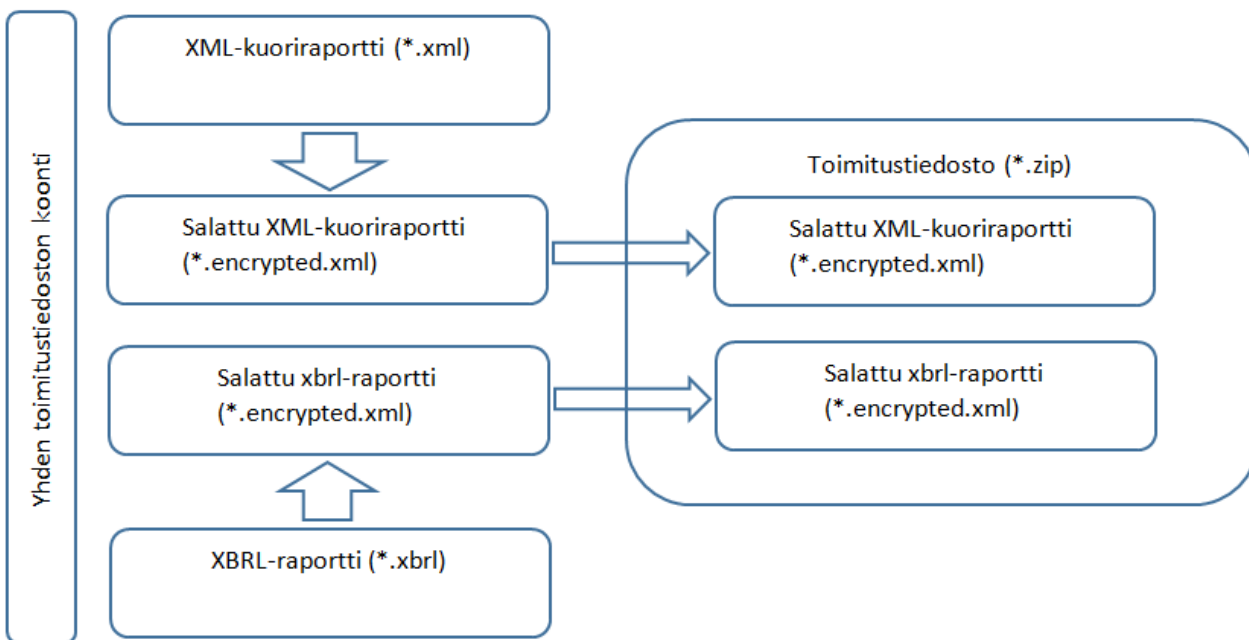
Yhden toimitustiedoston koonti

XML-kuoriraportti (*.xml)

Salattu XML-kuoriraportti (*.encrypted.xml)

Salattu xbrl-raportti (*.encrypted.xml)

XBRL-raportti (*.xbrl)

Toimitustiedosto (*.zip)

Salattu XML-kuoriraportti (*.encrypted.xml)

Salattu xbrl-raportti (*.encrypted.xml)